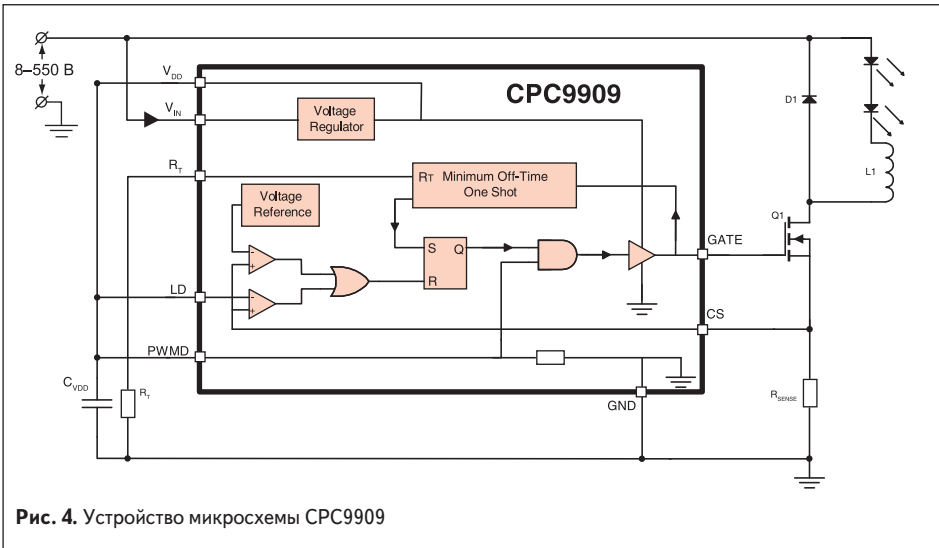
8–550 В

$V_{DD}$

$V_{IN}$

CPC9909

Voltage Regulator

$R_T$

$R_T$ Minimum Off-Time One Shot

Voltage Reference

S Q

R

LD

PWMD

GATE

CS

GND

D1

L1

Q1

$C_{VDD}$

$R_T$

$R_{SENSE}$

**Рис. 4.** Устройство микросхемы CPC9909